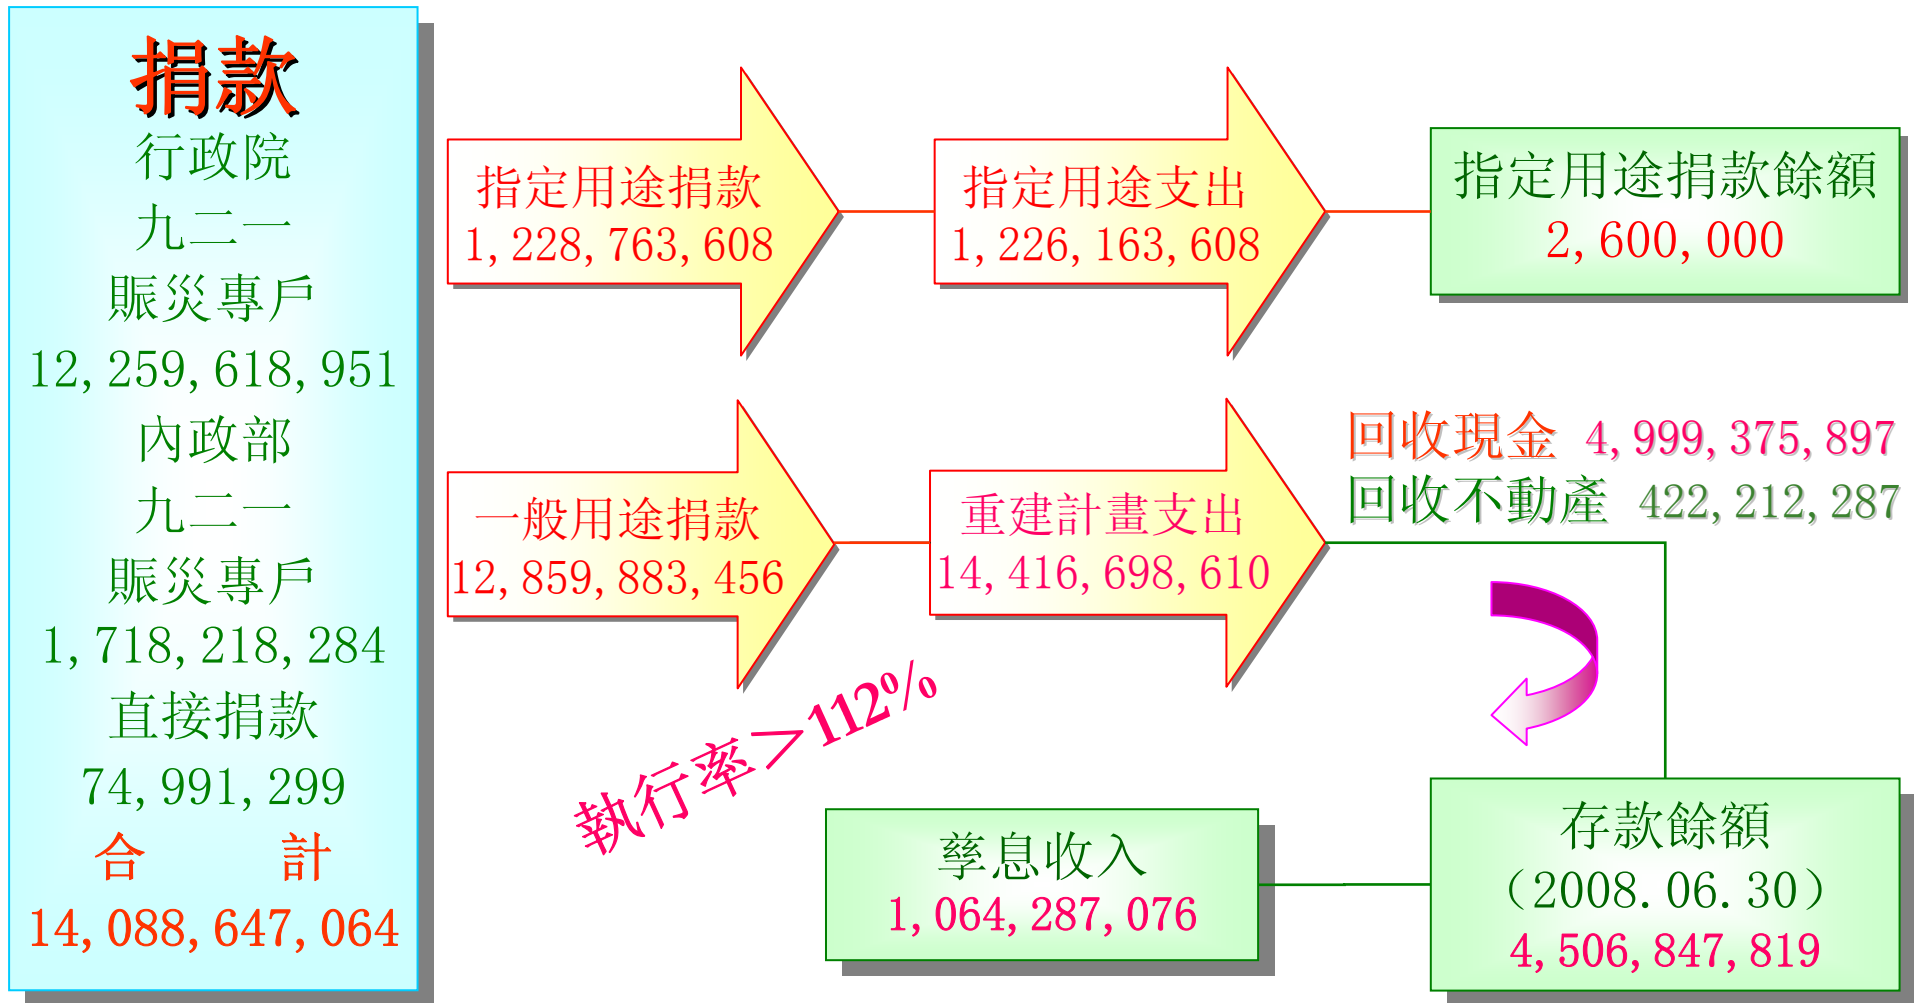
捐款
行政院
九二一
賑災專戶
12, 259, 618, 951
內政部
九二一
賑災專戶
1, 718, 218, 284
直接捐款
74, 991, 299
合 計
14, 088, 647, 064

指定用途捐款
1, 228, 763, 608

指定用途支出
1, 226, 163, 608

指定用途捐款餘額
2, 600, 000

一般用途捐款
12, 859, 883, 456

重建計畫支出
14, 416, 698, 610

回收現金 4, 999, 375, 897
回收不動產 422, 212, 287

執行率＞112%

孳息收入
1, 064, 287, 076

存款餘額
（2008. 06. 30）
4, 506, 847, 819